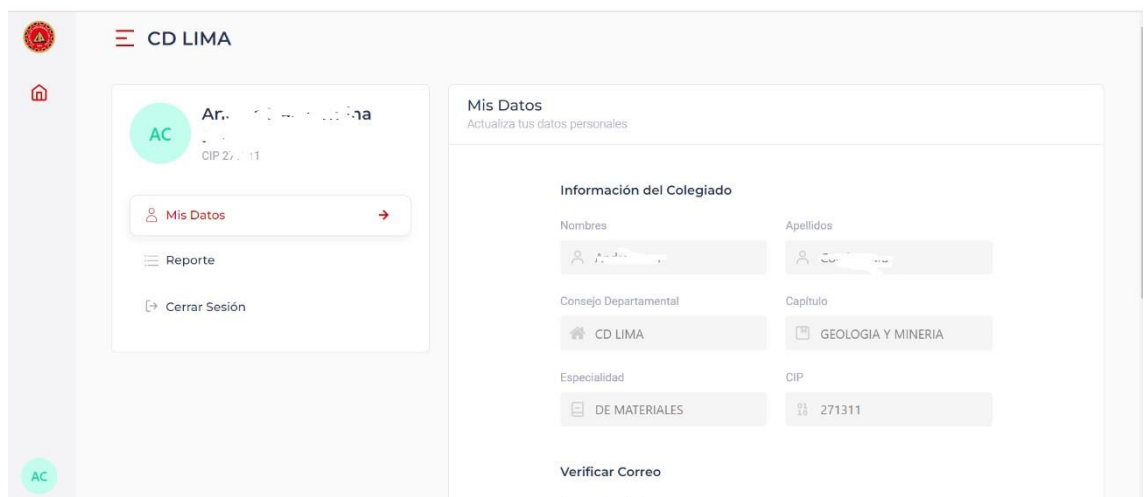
CD LIMA

AC

Ar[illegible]na

CIP 27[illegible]1

Mis Datos

Reporte

Cerrar Sesión

Mis Datos
Actualiza tus datos personales

Información del Colegiado

Nombres

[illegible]

Apellidos

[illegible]

Consejo Departamental

CD LIMA

Capítulo

GEOLOGIA Y MINERIA

Especialidad

DE MATERIALES

CIP

271311

Verificar Correo

AC